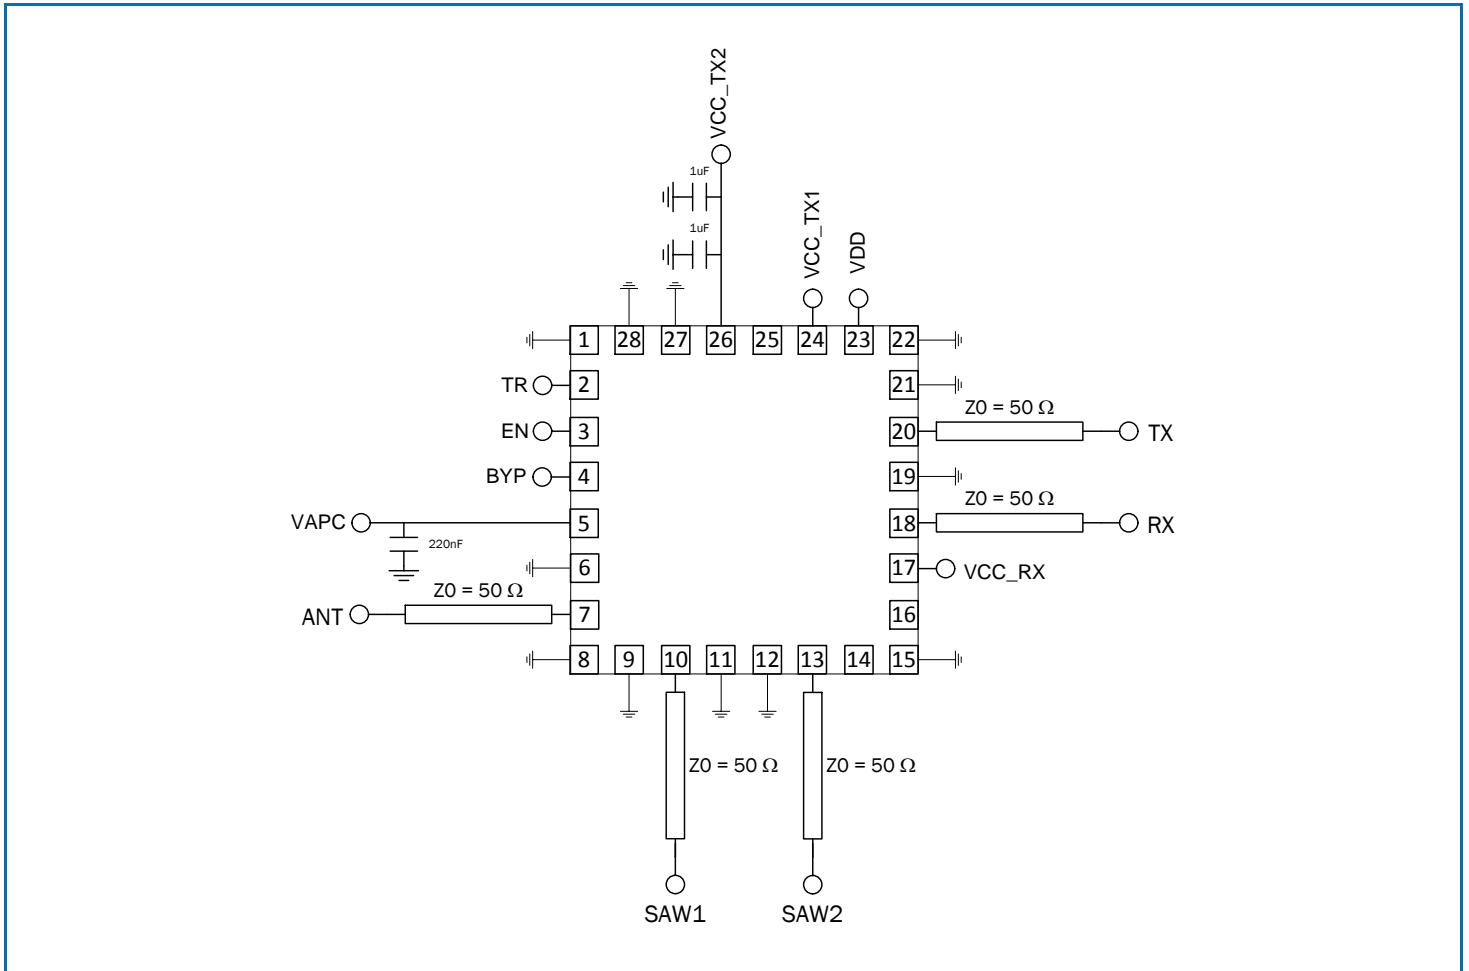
VCC_TX2

1uF

1uF

VCC_TX1

VDD

1 28 27 26 25 24 23 22

TR 2

EN 3

BYP 4

VAPC 5

220nF

6

ANT 7

Z0 = 50 Ω

8 9 10 11 12 13 14 15

21

20 Z0 = 50 Ω TX

19

18 Z0 = 50 Ω RX

17 VCC_RX

16

Z0 = 50 Ω

Z0 = 50 Ω

SAW1

SAW2